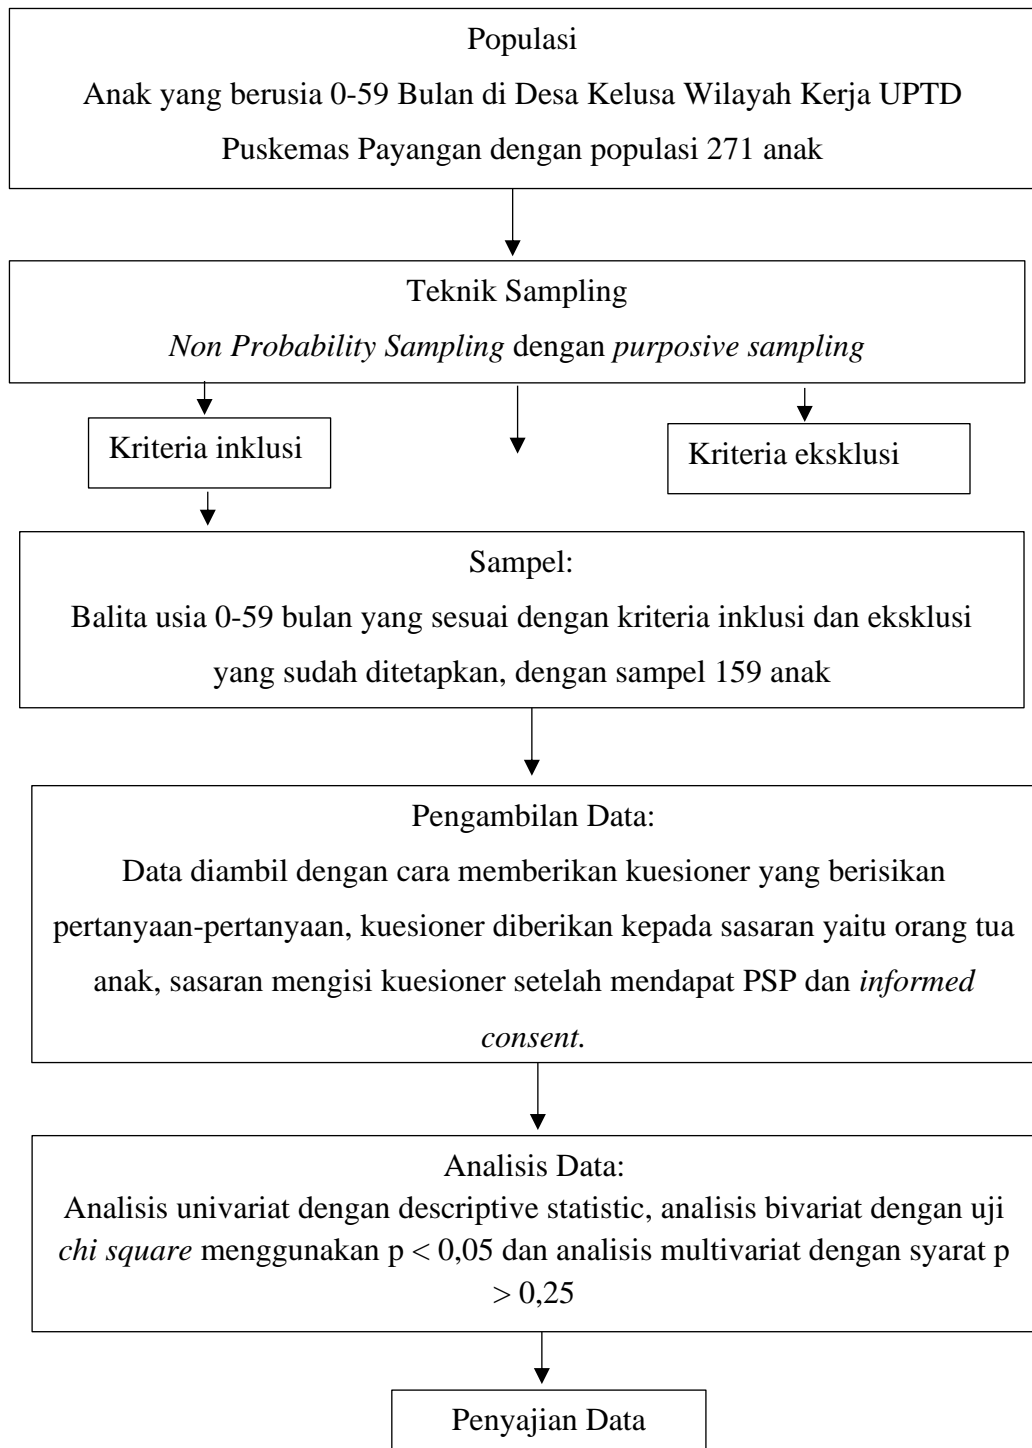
Populasi

Anak yang berusia 0-59 Bulan di Desa Kelusa Wilayah Kerja UPTD Puskemas Payangan dengan populasi 271 anak

Teknik Sampling

Non Probability Sampling dengan purposive sampling

Kriteria inklusi

Kriteria eksklusi

Sampel:

Balita usia 0-59 bulan yang sesuai dengan kriteria inklusi dan eksklusi yang sudah ditetapkan, dengan sampel 159 anak

Pengambilan Data:

Data diambil dengan cara memberikan kuesioner yang berisikan pertanyaan-pertanyaan, kuesioner diberikan kepada sasaran yaitu orang tua anak, sasaran mengisi kuesioner setelah mendapat PSP dan informed consent.

Analisis Data:

Analisis univariat dengan descriptive statistic, analisis bivariat dengan uji chi square menggunakan $p < 0,05$ dan analisis multivariat dengan syarat $p > 0,25$

Penyajian Data